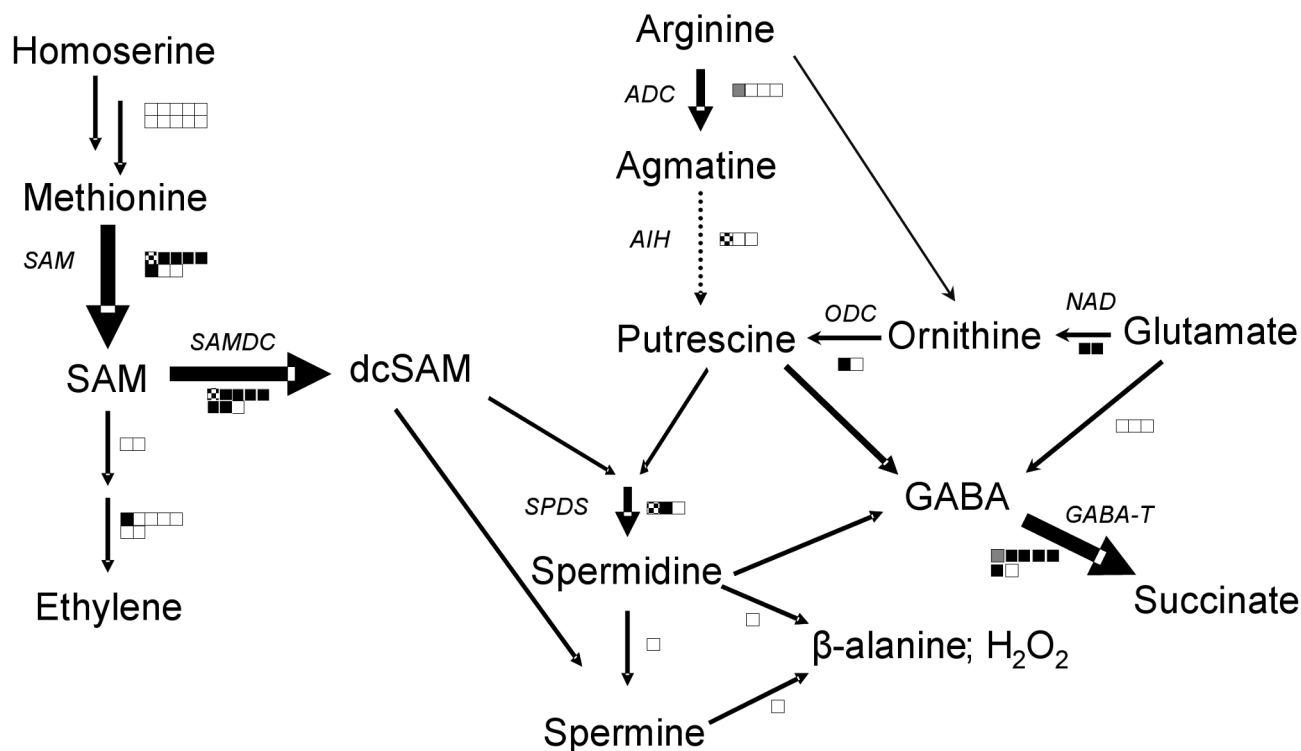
Homoserine

Methionine

SAM

SAM

SAMDC

dcSAM

Ethylene

Arginine

ADC

Agmatine

AIH

Putrescine

ODC

Ornithine

NAD

Glutamate

SPDS

Spermidine

GABA

GABA-T

Succinate

β-alanine; $H_2O_2$

Spermine